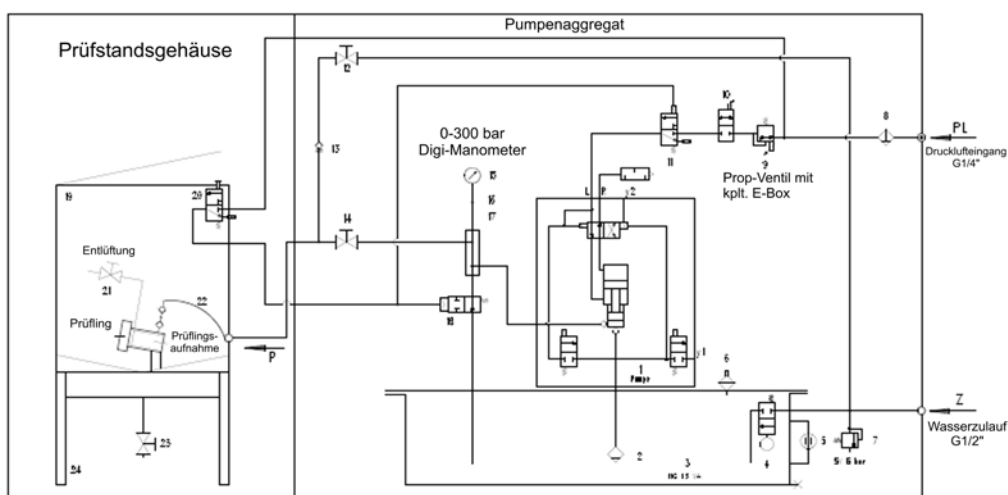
Pumpenaggregat

Prüfstandsgehäuse

12

13

0-300 bar
Digi-Manometer

15
16
17

10

11

8

PL

Drucklufteingang G1/4"

9

Prop-Ventil mit kplt. E-Box

19

20

14

L P 2

Entlüftung

21

22

Prüfling

Prüflingsaufnahme

18

P

1
Pumpe

6

Z

Wasserzulauf G1/2"

5

7

2

3

4

23

24